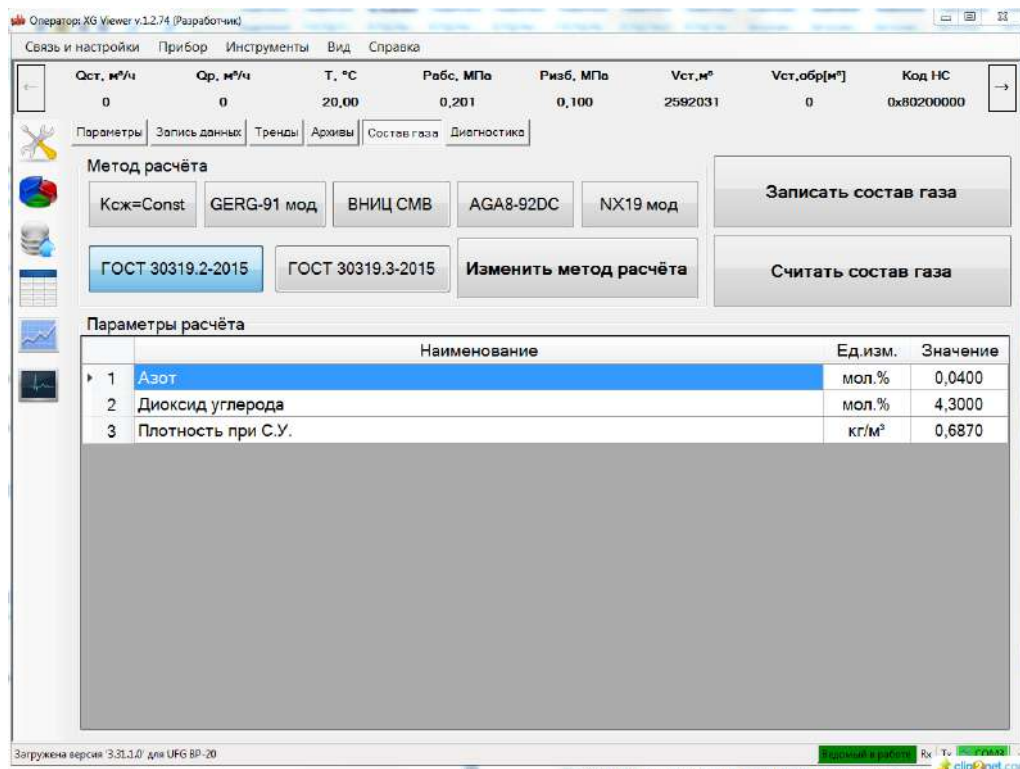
Оператор: XG Viewer v.1.2.74 (Разработчик)

Связь и настройки Прибор Инструменты Вид Справка

| Qст, м³/ч | Qр, м³/ч | T, °C | Рабс, МПа | Ризб, МПа | Vст,м³ | Vст,обр[м³] | Код НС |
|---|---|---|---|---|---|---|---|
| 0 | 0 | 20,00 | 0,201 | 0,100 | 2592031 | 0 | 0x80200000 |

Параметры Запись данных Тренды Архивы Состав газа Диагностика

Метод расчёта

Ксж=Const GERG-91 мод ВНИЦ СМВ AGA8-92DC NX19 мод

Записать состав газа

ГОСТ 30319.2-2015 ГОСТ 30319.3-2015 Изменить метод расчёта

Считать состав газа

Параметры расчёта

| | Наименование | Ед.изм. | Значение |
|---|---|---|---|
| 1 | Азот | мол.% | 0,0400 |
| 2 | Диоксид углерода | мол.% | 4,3000 |
| 3 | Плотность при С.У. | кг/м³ | 0,6870 |

Загружена версия '3.31.1.0' для UFG BP-20

Ведомый в работе Rx Tx COM3